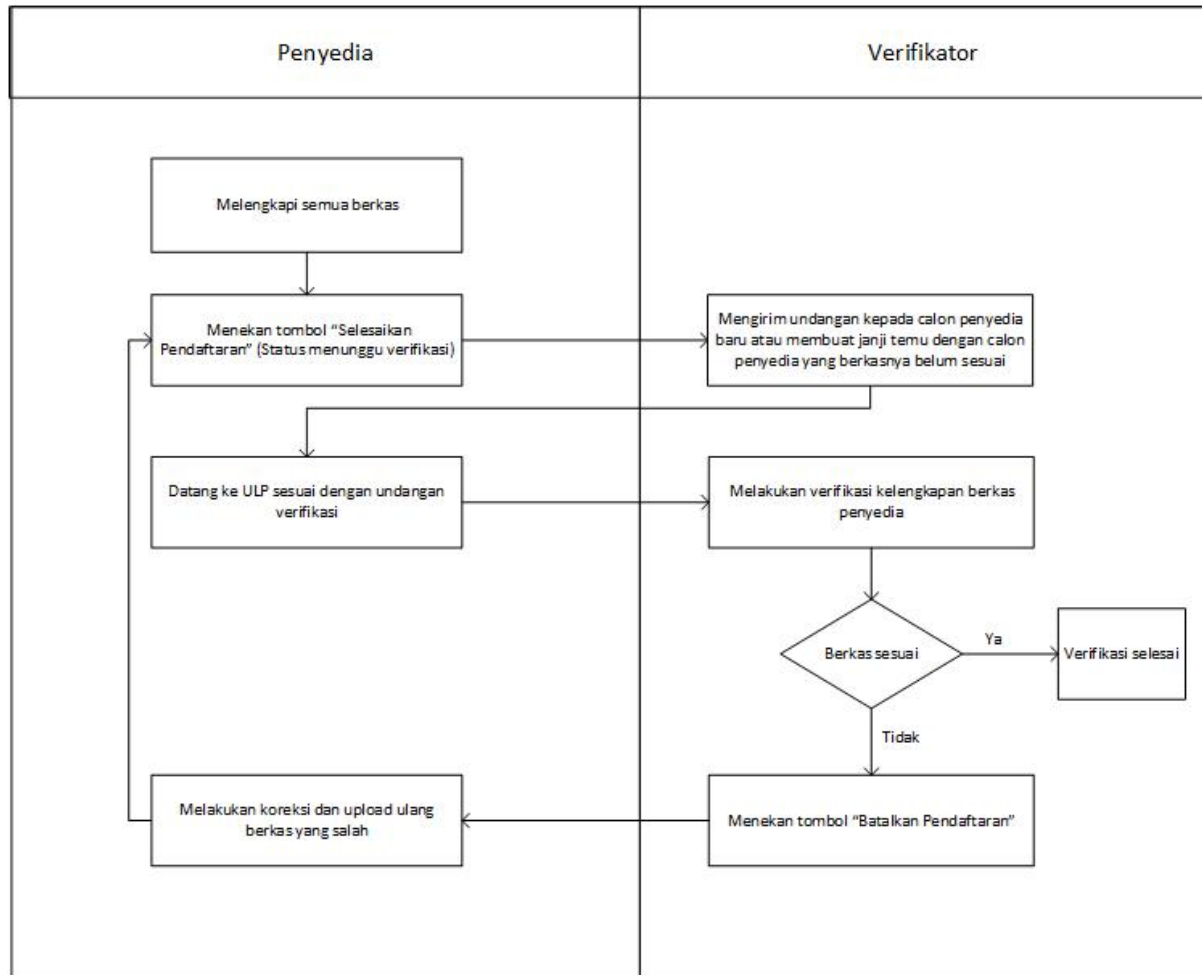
Penyedia

Verifikator

Melengkapi semua berkas

Menekan tombol “Selesaikan Pendaftaran” (Status menunggu verifikasi)

Mengirim undangan kepada calon penyedia baru atau membuat janji temu dengan calon penyedia yang berkasnya belum sesuai

Datang ke ULP sesuai dengan undangan verifikasi

Melakukan verifikasi kelengkapan berkas penyedia

Berkas sesuai

Ya

Verifikasi selesai

Tidak

Melakukan koreksi dan upload ulang berkas yang salah

Menekan tombol “Batalkan Pendaftaran”